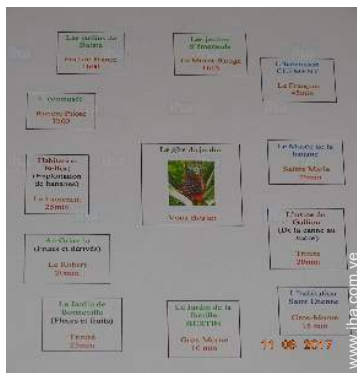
Les jardins de Balata
Fort de France
1H40

Le jardin d'Emeraude
Le Morne Rouge
1H15

L'habitation CLÉMENT
Le François
45min

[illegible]
Rivière Pilote
1H20

Le jardin du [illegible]

Vous êtes ici

Le Musée de la banane
Sainte Marie
25min

Habitation Belfort (Exploitation de bananes)
Le Lorrain
25min

L'usine du Galion (De la canne au sucre)
Trinité
20min

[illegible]
(Fruits et dérivés)
Le Robert
20min

La jardin de Bonneville (Fleurs et fruits)
Trinité
25min

Le jardin de la Savane BESTIN
Gros Morne
10 min

L'habitation Saint Étienne
Gros-Morne
15 min

11 06 2017

www.iha.com.ve